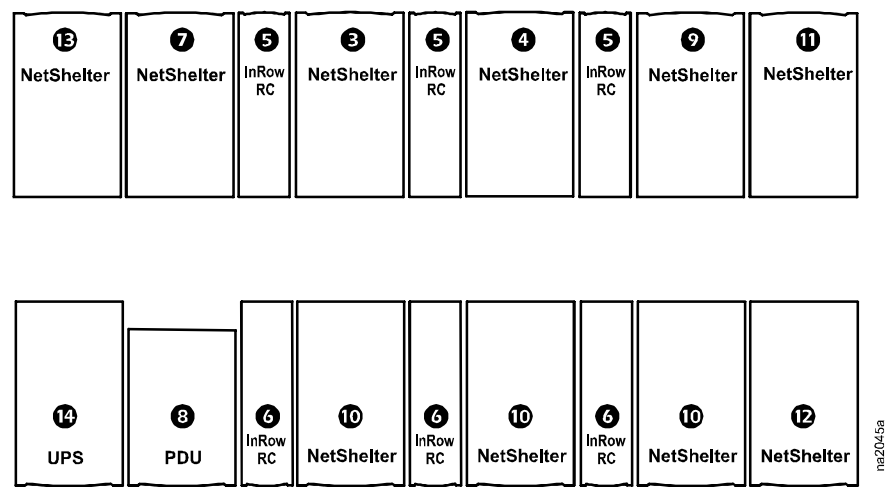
13 NetShelter
7 NetShelter
5 InRow RC
3 NetShelter
5 InRow RC
4 NetShelter
5 InRow RC
9 NetShelter
11 NetShelter

14 UPS
8 PDU
6 InRow RC
10 NetShelter
6 InRow RC
10 NetShelter
6 InRow RC
10 NetShelter
12 NetShelter

na2045a